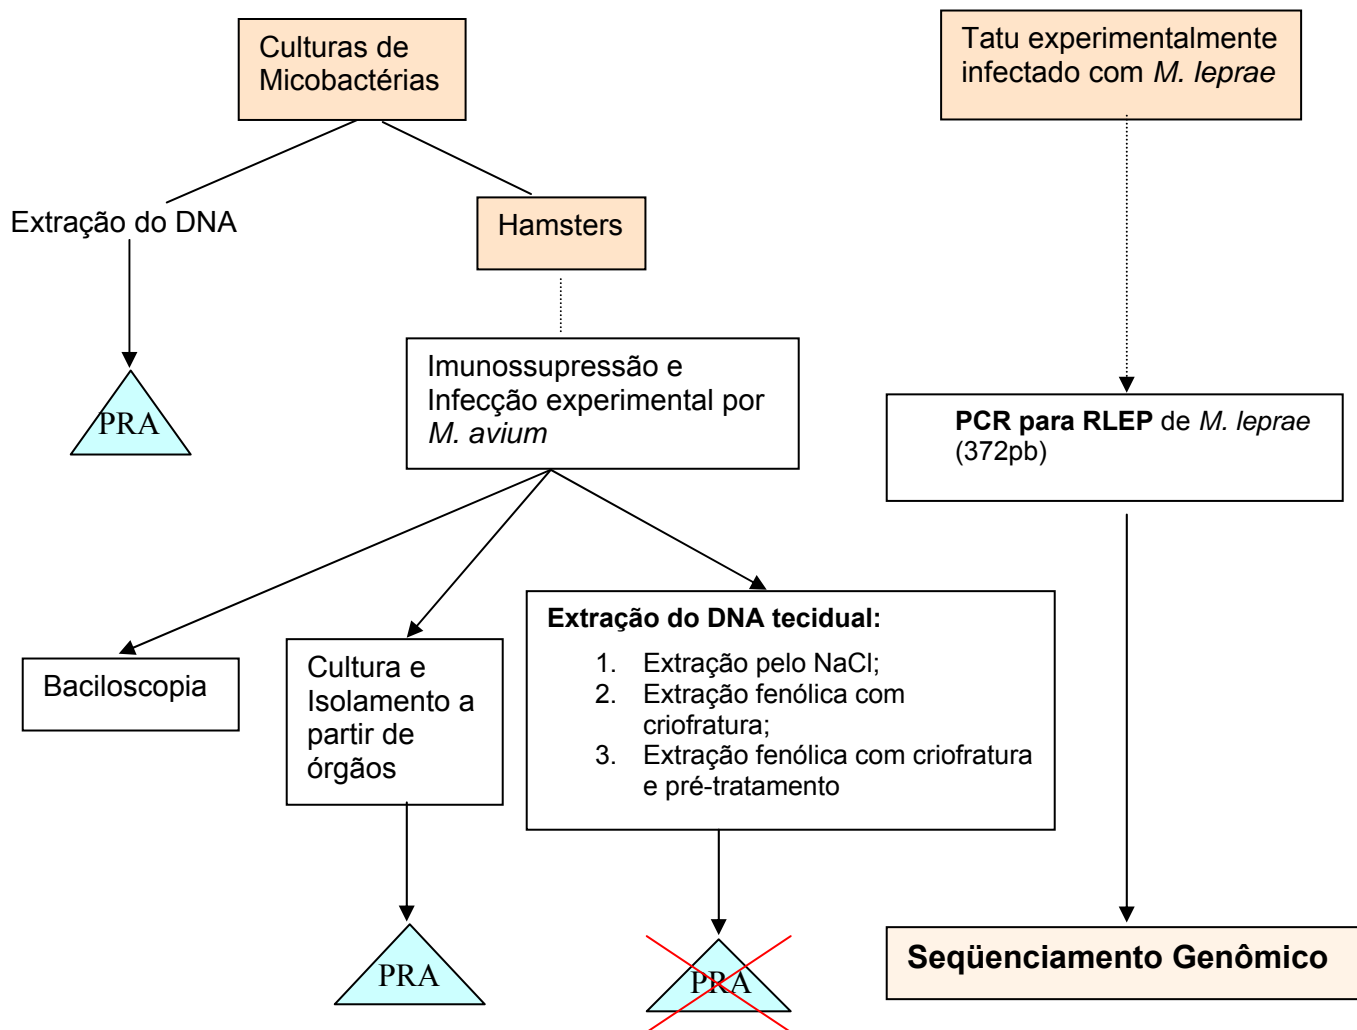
Culturas de Micobactérias

Tatu experimentalmente infectado com *M. leprae*

Extração do DNA

Hamsters

PRA

Imunossupressão e Infecção experimental por *M. avium*

**PCR para RLEP** de *M. leprae* (372pb)

Baciloscopia

Cultura e Isolamento a partir de órgãos

**Extração do DNA tecidual:**
1. Extração pelo NaCl;
2. Extração fenólica com criofratura;
3. Extração fenólica com criofratura e pré-tratamento

PRA

PRA

**Seqüenciamento Genômico**